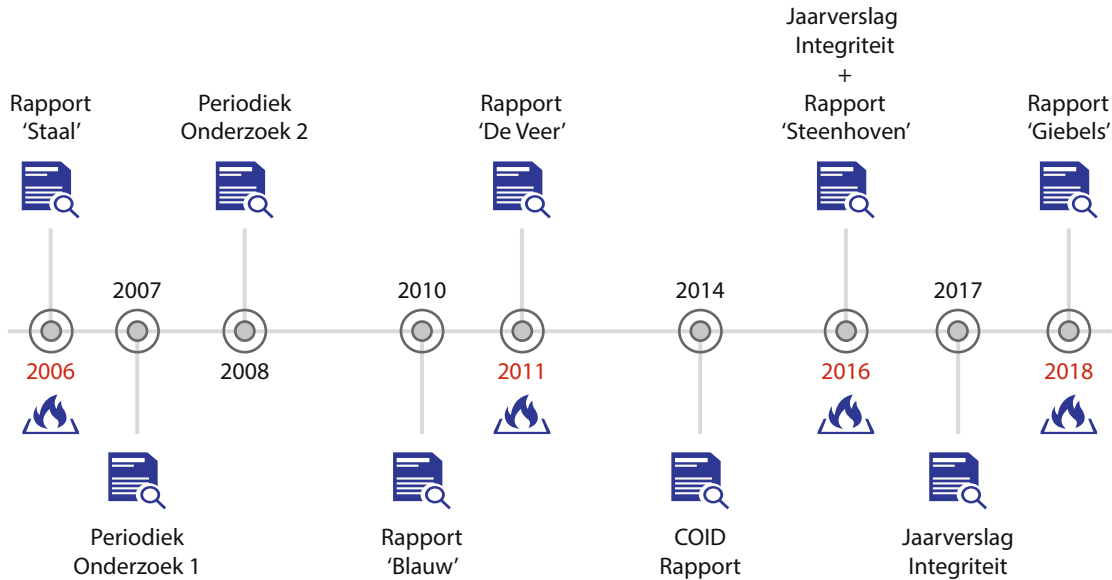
Rapport 'Staal'

Periodiek Onderzoek 2

Rapport 'De Veer'

Jaarverslag Integriteit + Rapport 'Steenhoven'

Rapport 'Giebels'

2007

2010

2014

2017

2006

2008

2011

2016

2018

Periodiek Onderzoek 1

Rapport 'Blauw'

COID Rapport

Jaarverslag Integriteit